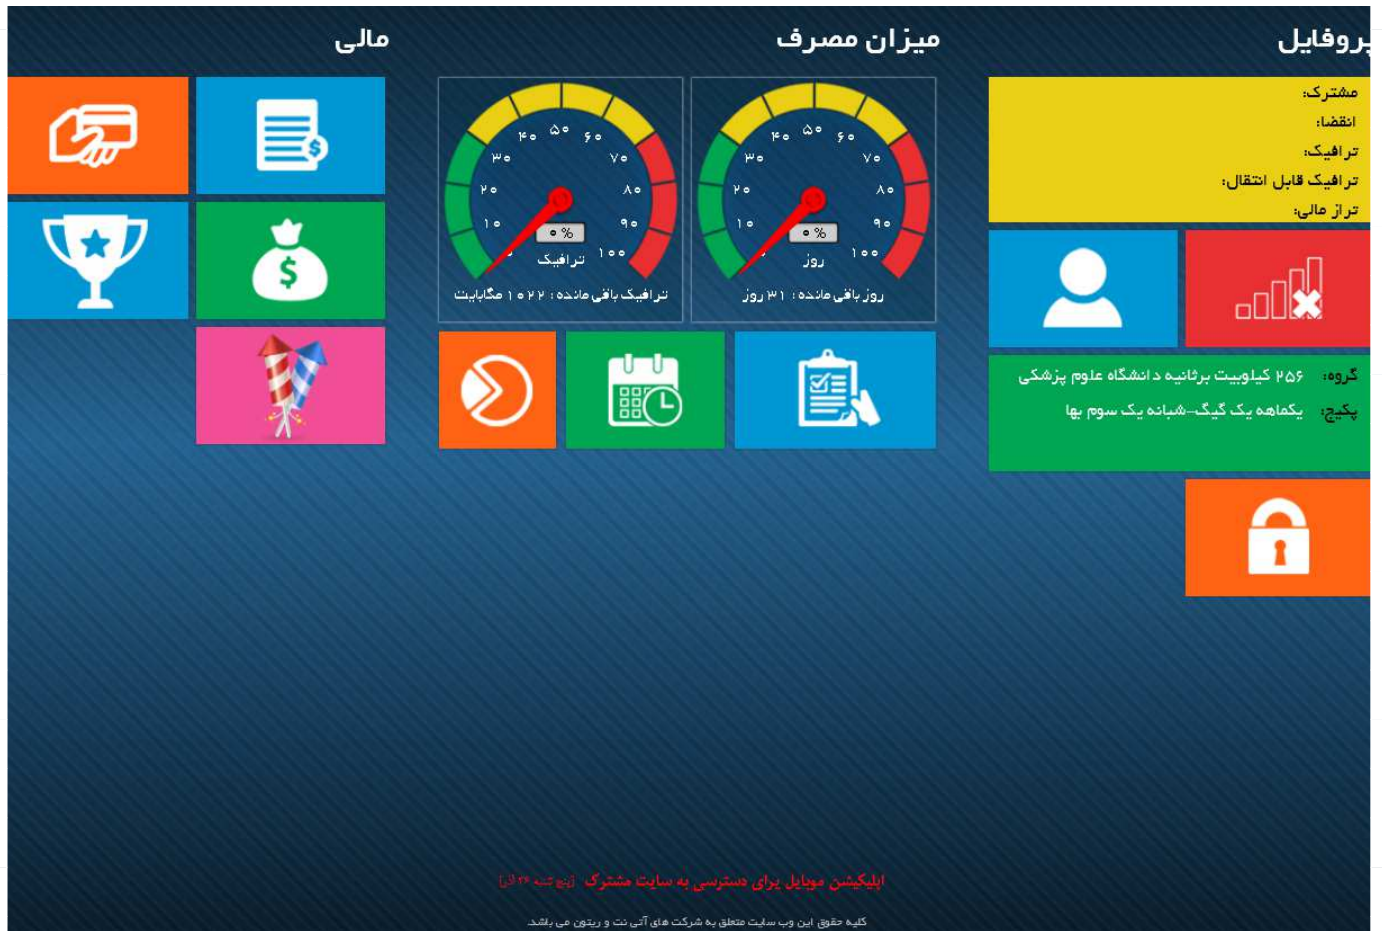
پروفایل

میزان مصرف

مالی

مشترک:
انقضا:
ترافیک:
ترافیک قابل انتقال:
تراز مالی:

۱۰ ۲۰ ۳۰ ۴۰ ۵۰ ۶۰ ۷۰ ۸۰ ۹۰ ۱۰۰
۰ %
روز
روز باقی مانده: ۳۱ روز

۱۰ ۲۰ ۳۰ ۴۰ ۵۰ ۶۰ ۷۰ ۸۰ ۹۰ ۱۰۰
۰ %
ترافیک
ترافیک باقی مانده: ۱۰۲۴ مگابایت

گروه: ۲۵۶ کیلوبیت برثانیه دانشگاه علوم پزشکی
پکیج: یکماهه یک گیگ-شبانه یک سوم بها

اپلیکیشن موبایل برای دسترسی به سایت مشترک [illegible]

کلیه حقوق این وب سایت متعلق به شرکت های آنی نت و ریتون می باشد.